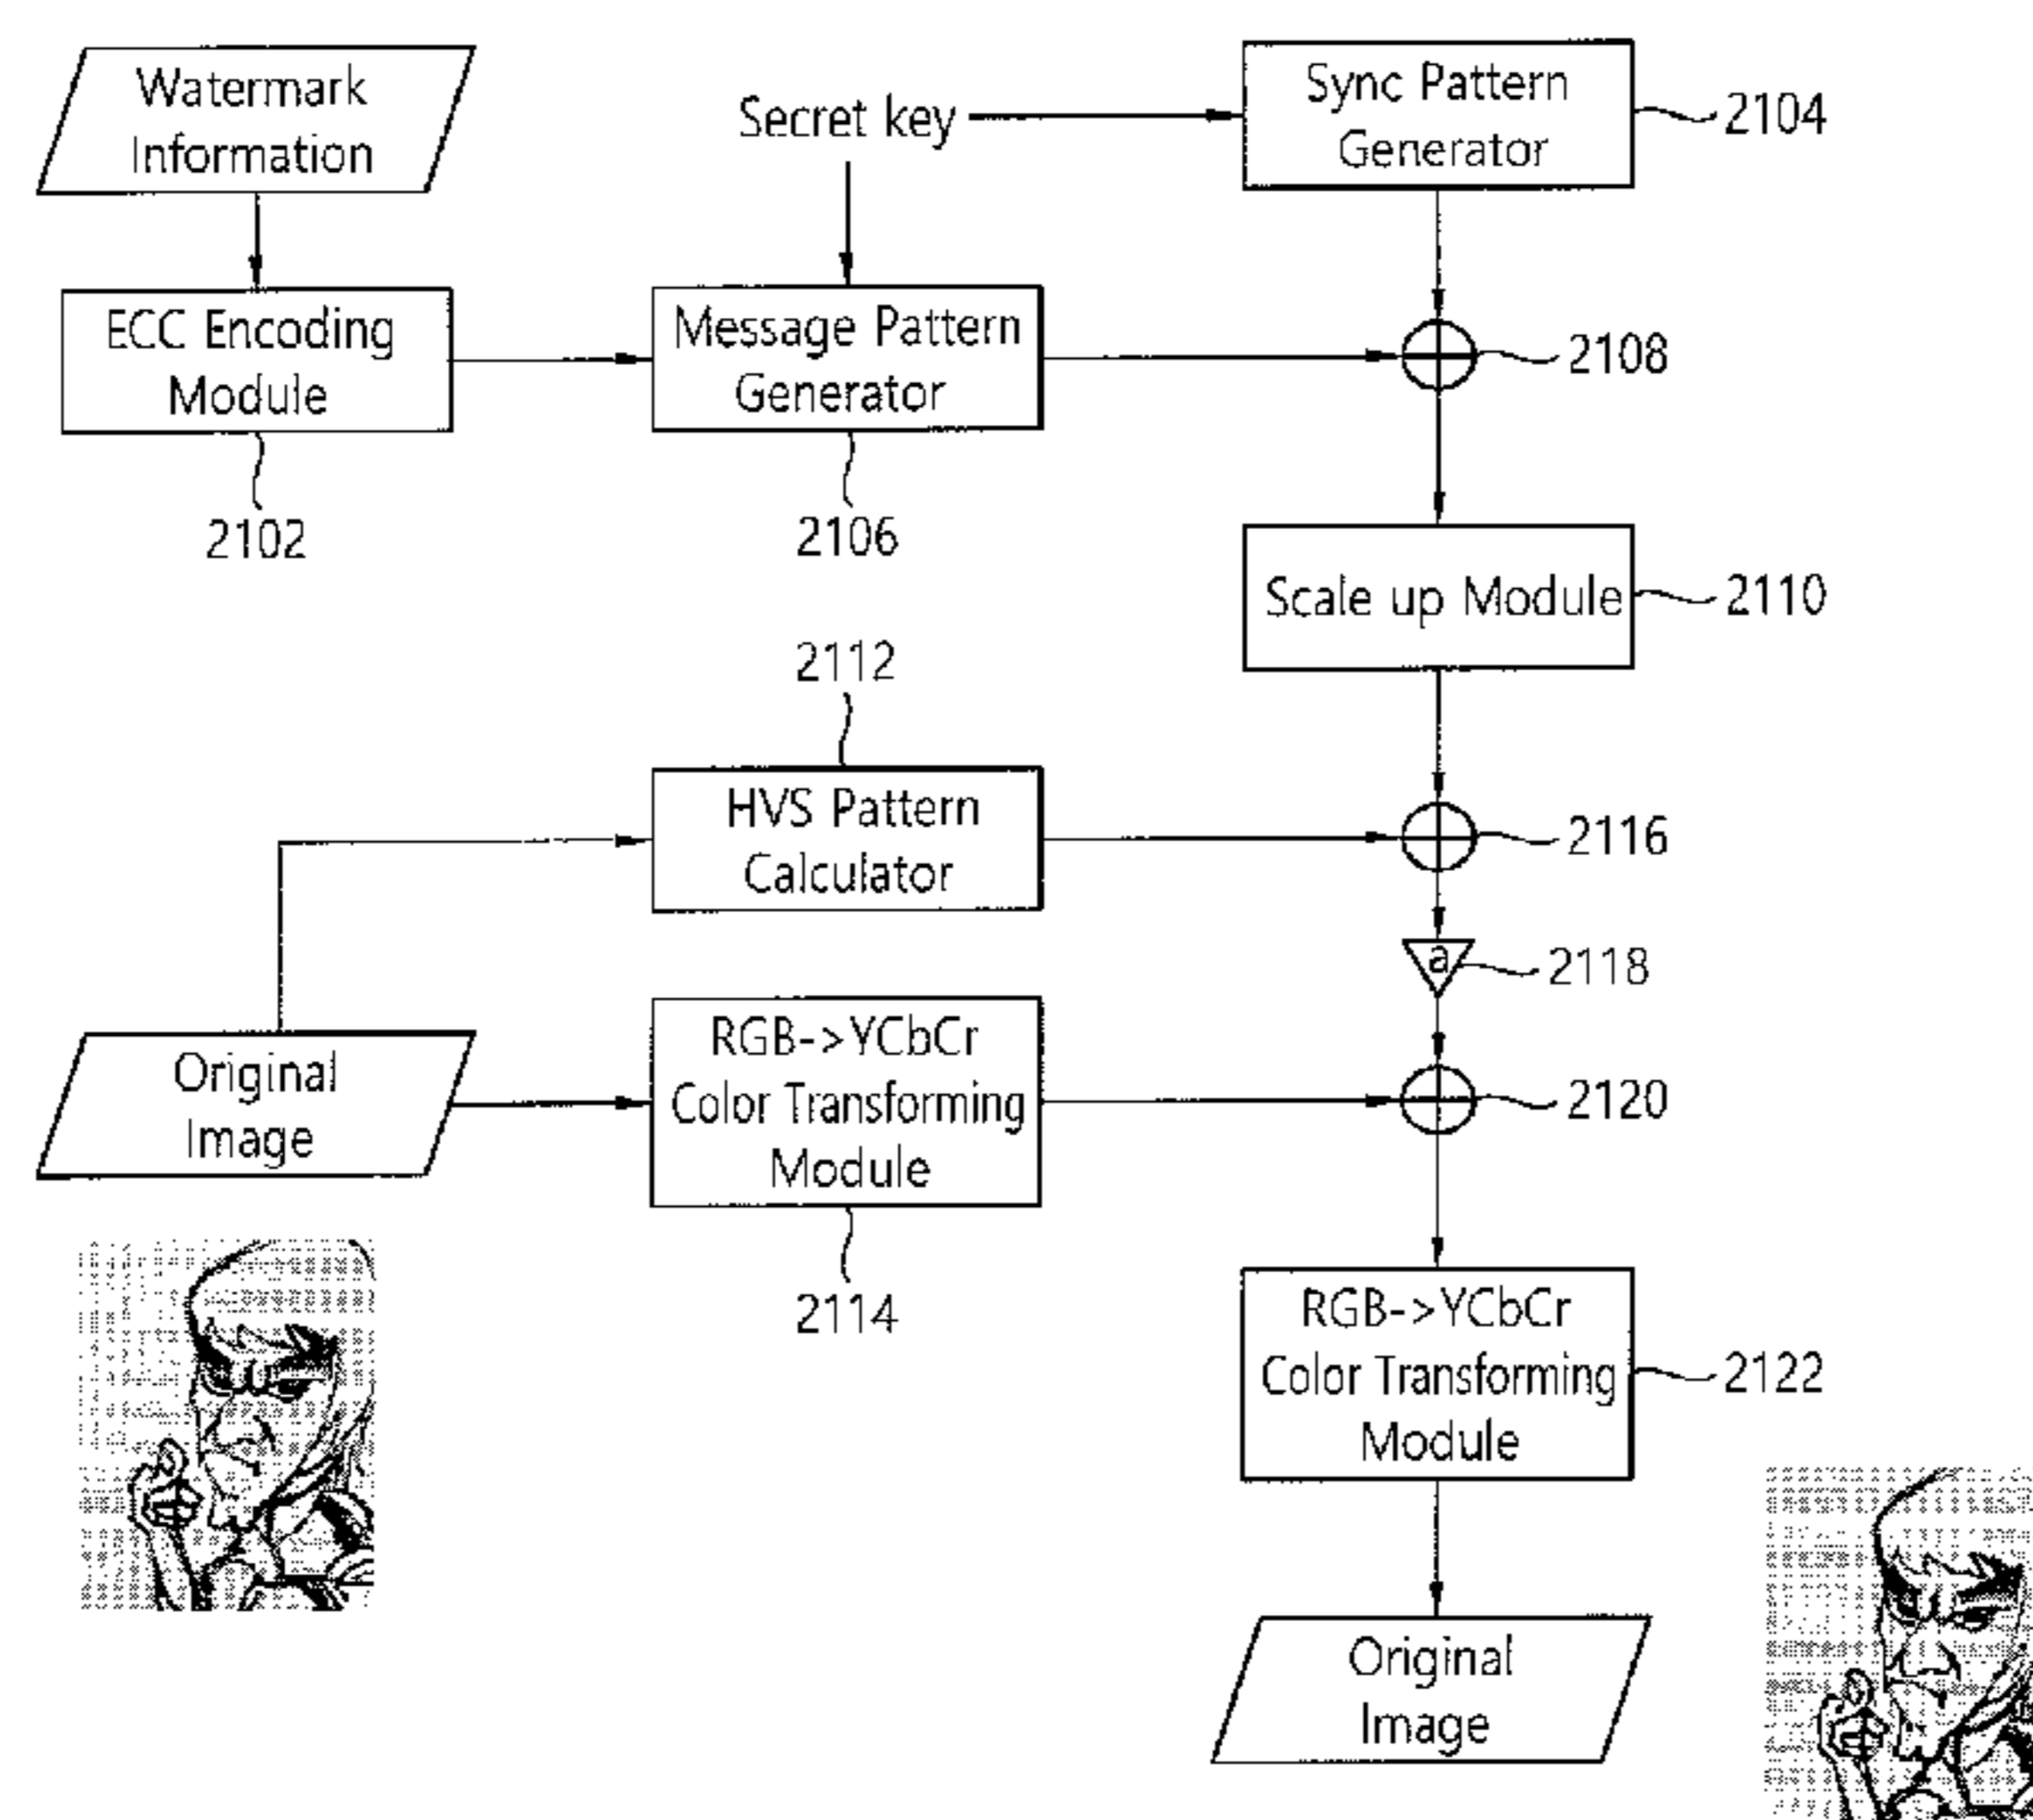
Watermark Information

Secret key

Sync Pattern Generator

2104

ECC Encoding Module

Message Pattern Generator

2108

2102

2106

Scale up Module

2110

2112

HVS Pattern Calculator

2116

a

2118

Original Image

RGB->YCbCr Color Transforming Module

2120

2114

RGB->YCbCr Color Transforming Module

2122

Original Image